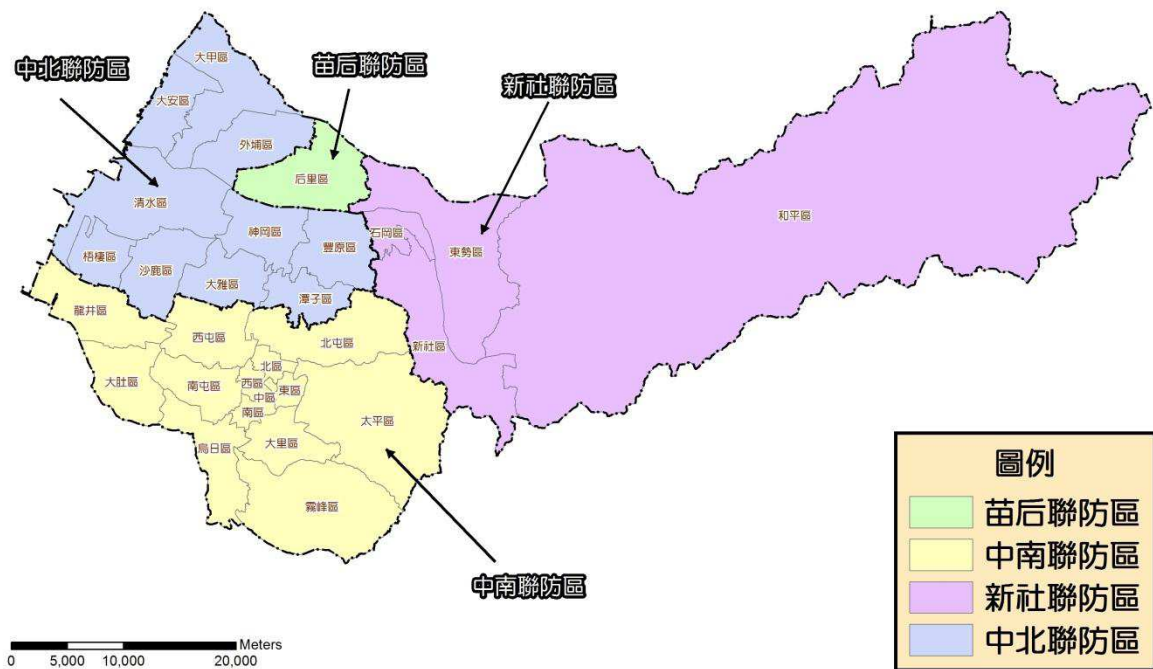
中北聯防區

苗后聯防區

新社聯防區

大甲區
大安區
外埔區
后里區
清水區
神岡區
豐原區
石岡區
東勢區
和平區
梧棲區
沙鹿區
大雅區
潭子區
龍井區
西屯區
北屯區
新社區
北區
西區
東區
中區
南屯區
大肚區
南區
太平區
烏日區
大里區
霧峰區

中南聯防區

圖例
苗后聯防區
中南聯防區
新社聯防區
中北聯防區

Meters
0 5,000 10,000 20,000